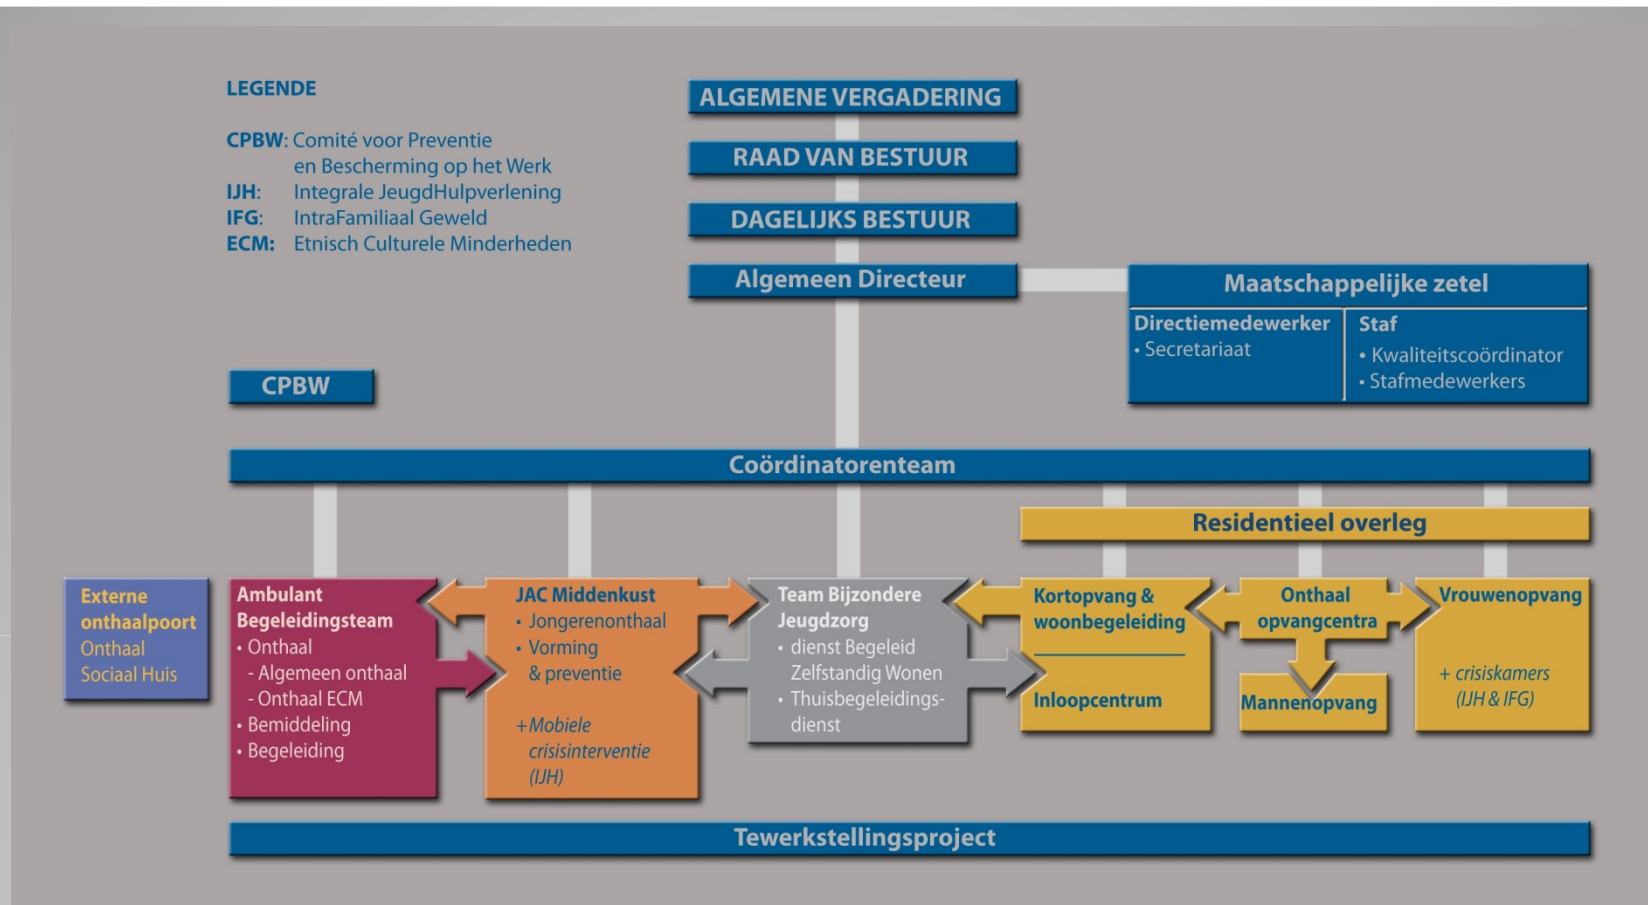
LEGENDE

CPBW: Comité voor Preventie en Bescherming op het Werk
IJH: Integrale JeugdHulpverlening
IFG: IntraFamiliaal Geweld
ECM: Etnisch Culturele Minderheden

ALGEMENE VERGADERING

RAAD VAN BESTUUR

DAGELIJKS BESTUUR

Algemeen Directeur

Maatschappelijke zetel

Directiemedewerker
• Secretariaat

Staf
• Kwaliteitscoördinator
• Stafmedewerkers

CPBW

Coördinatorenteam

Residentieel overleg

Externe onthaalpoort
Onthaal
Sociaal Huis

Ambulant Begeleidingsteam
• Onthaal
- Algemeen onthaal
- Onthaal ECM
• Bemiddeling
• Begeleiding

JAC Middenkust
• Jongerenonthaal
• Vorming & preventie
+Mobiele crisisinterventie (IJH)

Team Bijzondere Jeugdzorg
• dienst Begeleid Zelfstandig Wonen
• Thuisbegeleidingsdienst

Kortopvang & woonbegeleiding

Inloopcentrum

Onthaal opvangcentra

Mannenopvang

Vrouwenopvang

+ crisiskamers (IJH & IFG)

Tewerkstellingsproject